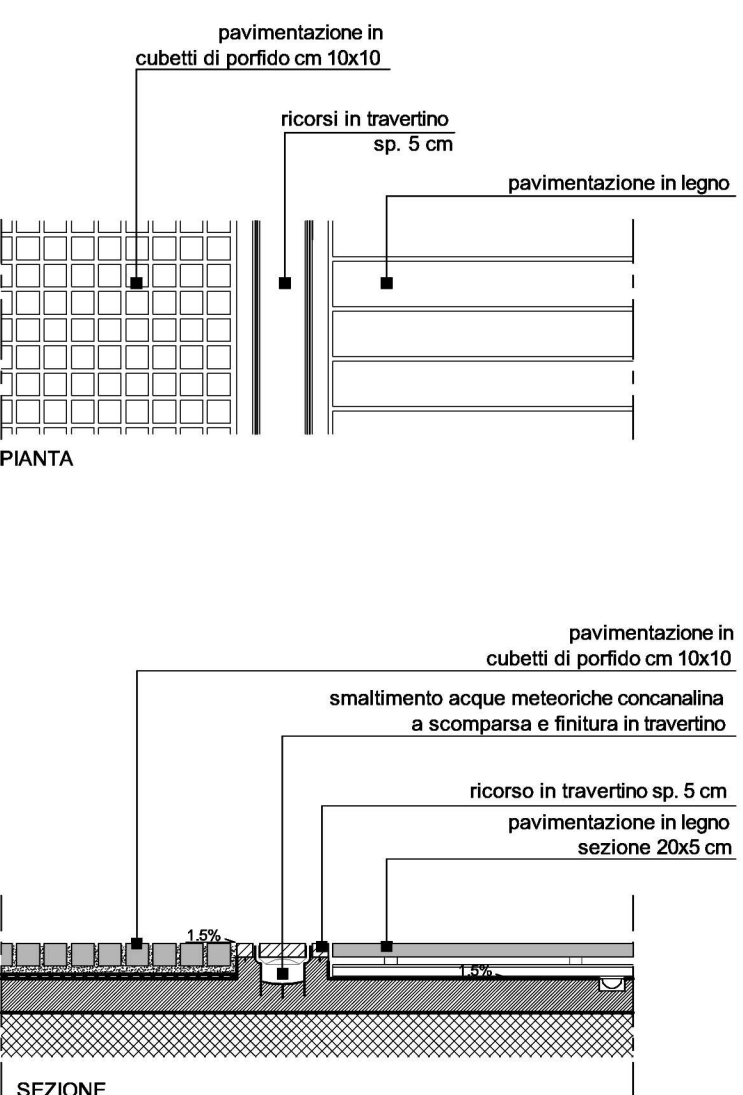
pavimentazione in
cubetti di porfido cm 10x10

ricorsi in travertino
sp. 5 cm

pavimentazione in legno

PIANTA

pavimentazione in
cubetti di porfido cm 10x10

smaltimento acque meteoriche concanalina
a scomparsa e finitura in travertino

ricorso in travertino sp. 5 cm

pavimentazione in legno
sezione 20x5 cm

1.5%

1.5%

SEZIONE